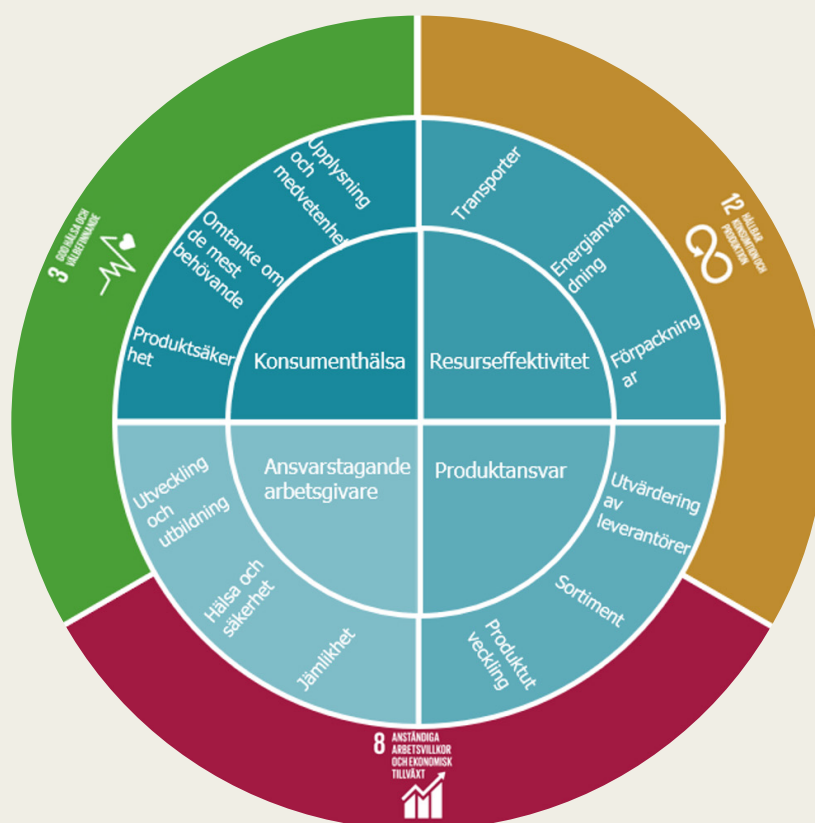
3 GOD HÄLSA OCH VÄLBEFINNANDE

12 HÅLLBAR KONSUMTION OCH PRODUKTION

Upplysning och medvetenhet

Omtanke om de mest behövande

Produktsäkerhet

Konsumenthälsa

Transporter

Energianvändning

Förpackningar

Resurseffektivitet

Ansvarstagande arbetsgivare

Utveckling och utbildning

Hälsa och säkerhet

Jämlikhet

Produktansvar

Utvärdering av leverantörer

Sortiment

Produktutveckling

8 ANSTÄNDIGA ARBETSVILLKOR OCH EKONOMISK TILLVÄXT